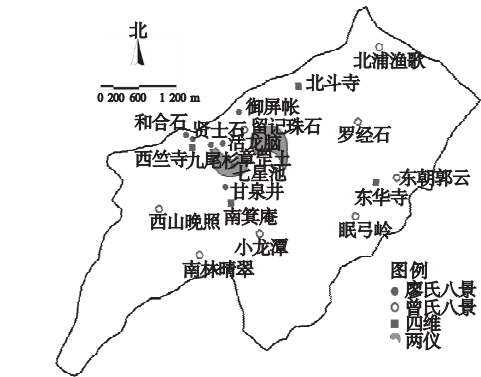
北

0 200 600 1 200 m

北浦渔歌

北斗寺

御屏帐

和合石

贤士石

留记珠石

浯龙脑

西竺寺

九尾杉

章贡土

七星池

罗经石

甘泉井

东朝郭云

东华寺

西山晚照

南箕庵

眠弓岭

小龙潭

南林晴翠

图例

廖氏八景

曾氏八景

四维

两仪